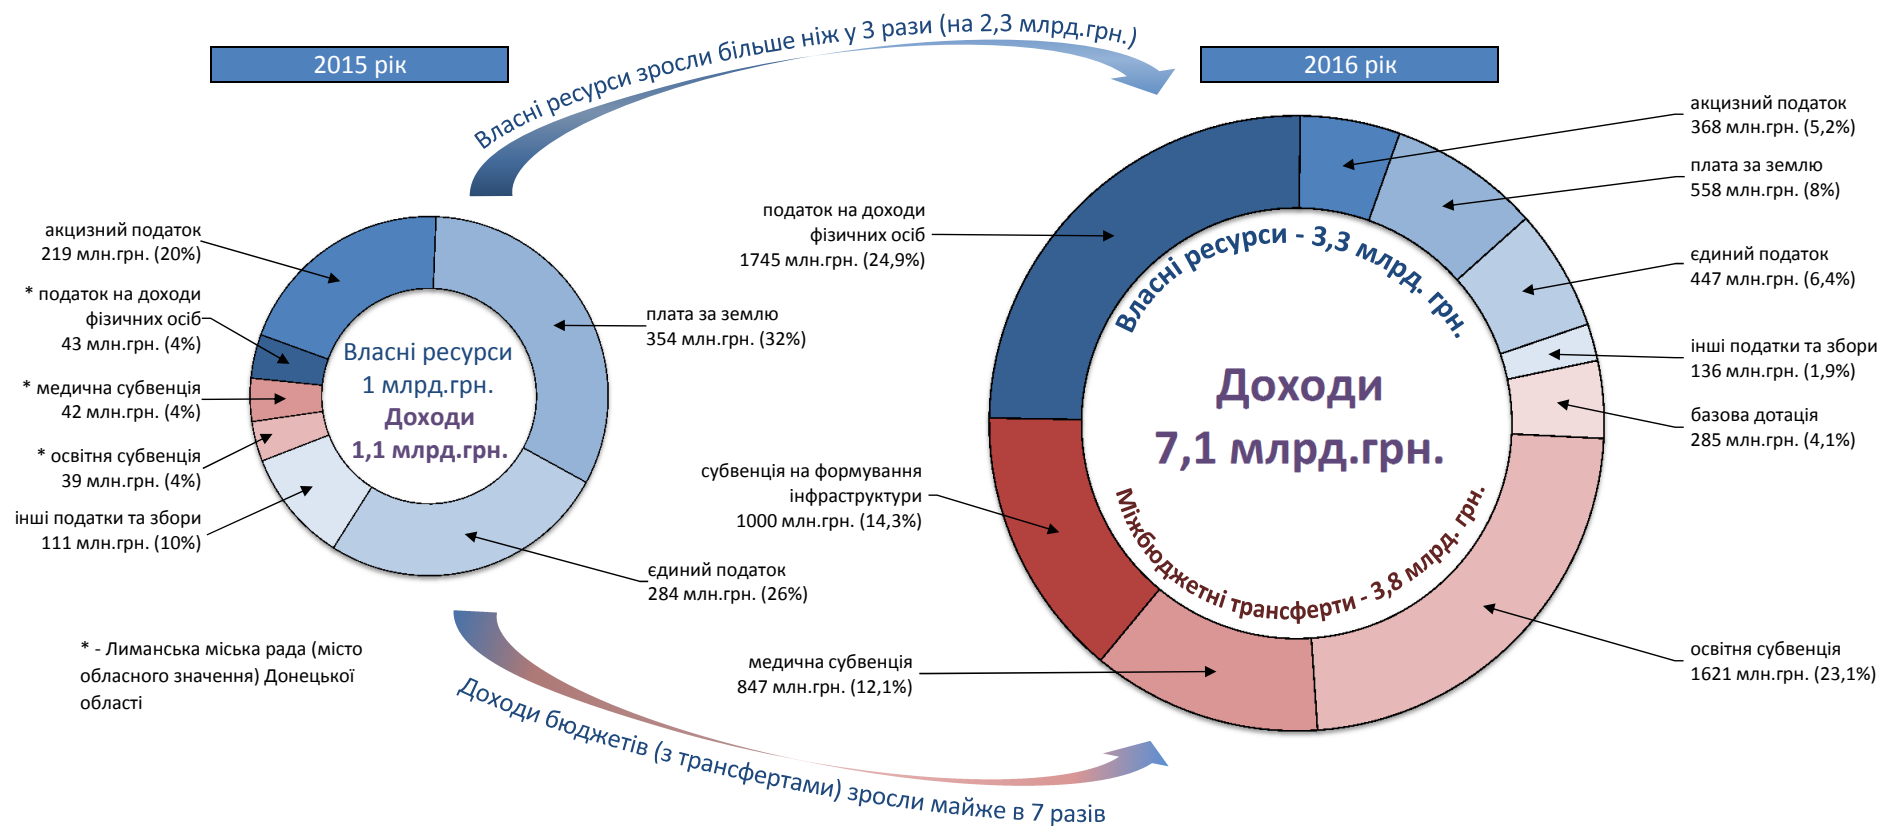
2015 рік

Власні ресурси зросли більше ніж у 3 рази (на 2,3 млрд.грн.)

2016 рік

акцизний податок
219 млн.грн. (20%)

* податок на доходи фізичних осіб
43 млн.грн. (4%)

* медична субвенція
42 млн.грн. (4%)

* освітня субвенція
39 млн.грн. (4%)

інші податки та збори
111 млн.грн. (10%)

Власні ресурси
1 млрд.грн.
Доходи
1,1 млрд.грн.

плата за землю
354 млн.грн. (32%)

єдиний податок
284 млн.грн. (26%)

* - Лиманська міська рада (місто обласного значення) Донецької області

податок на доходи фізичних осіб
1745 млн.грн. (24,9%)

субвенція на формування інфраструктури
1000 млн.грн. (14,3%)

медична субвенція
847 млн.грн. (12,1%)

Власні ресурси - 3,3 млрд. грн.

Доходи
7,1 млрд.грн.

Міжбюджетні трансферти - 3,8 млрд. грн.

акцизний податок
368 млн.грн. (5,2%)

плата за землю
558 млн.грн. (8%)

єдиний податок
447 млн.грн. (6,4%)

інші податки та збори
136 млн.грн. (1,9%)

базова дотація
285 млн.грн. (4,1%)

освітня субвенція
1621 млн.грн. (23,1%)

Доходи бюджетів (з трансфертами) зросли майже в 7 разів